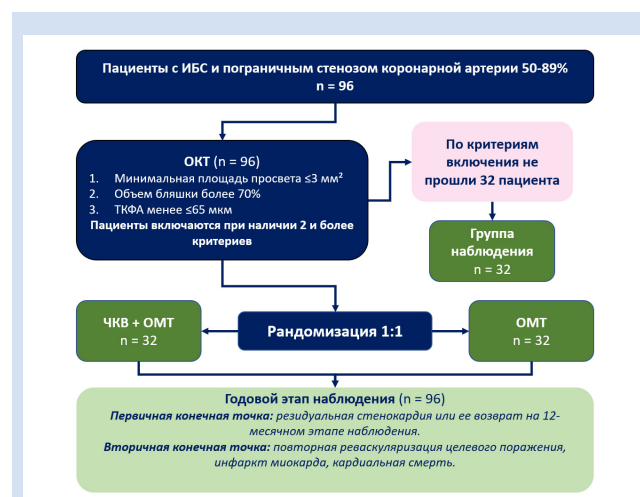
Пациенты с ИБС и пограничным стенозом коронарной артерии 50-89%
n = 96

ОКТ (n = 96)
1. Минимальная площадь просвета ≤3 мм²
2. Объем бляшки более 70%
3. ТКФА менее ≤65 мкм
Пациенты включаются при наличии 2 и более критериев

По критериям включения не прошли 32 пациента

Группа наблюдения
n = 32

ЧКВ + ОМТ
n = 32

Рандомизация 1:1

ОМТ
n = 32

Годовой этап наблюдения (n = 96)
Первичная конечная точка: резидуальная стенокардия или её возврат на 12-месячном этапе наблюдения.
Вторичная конечная точка: повторная реваскуляризация целевого поражения, инфаркт миокарда, кардиальная смерть.